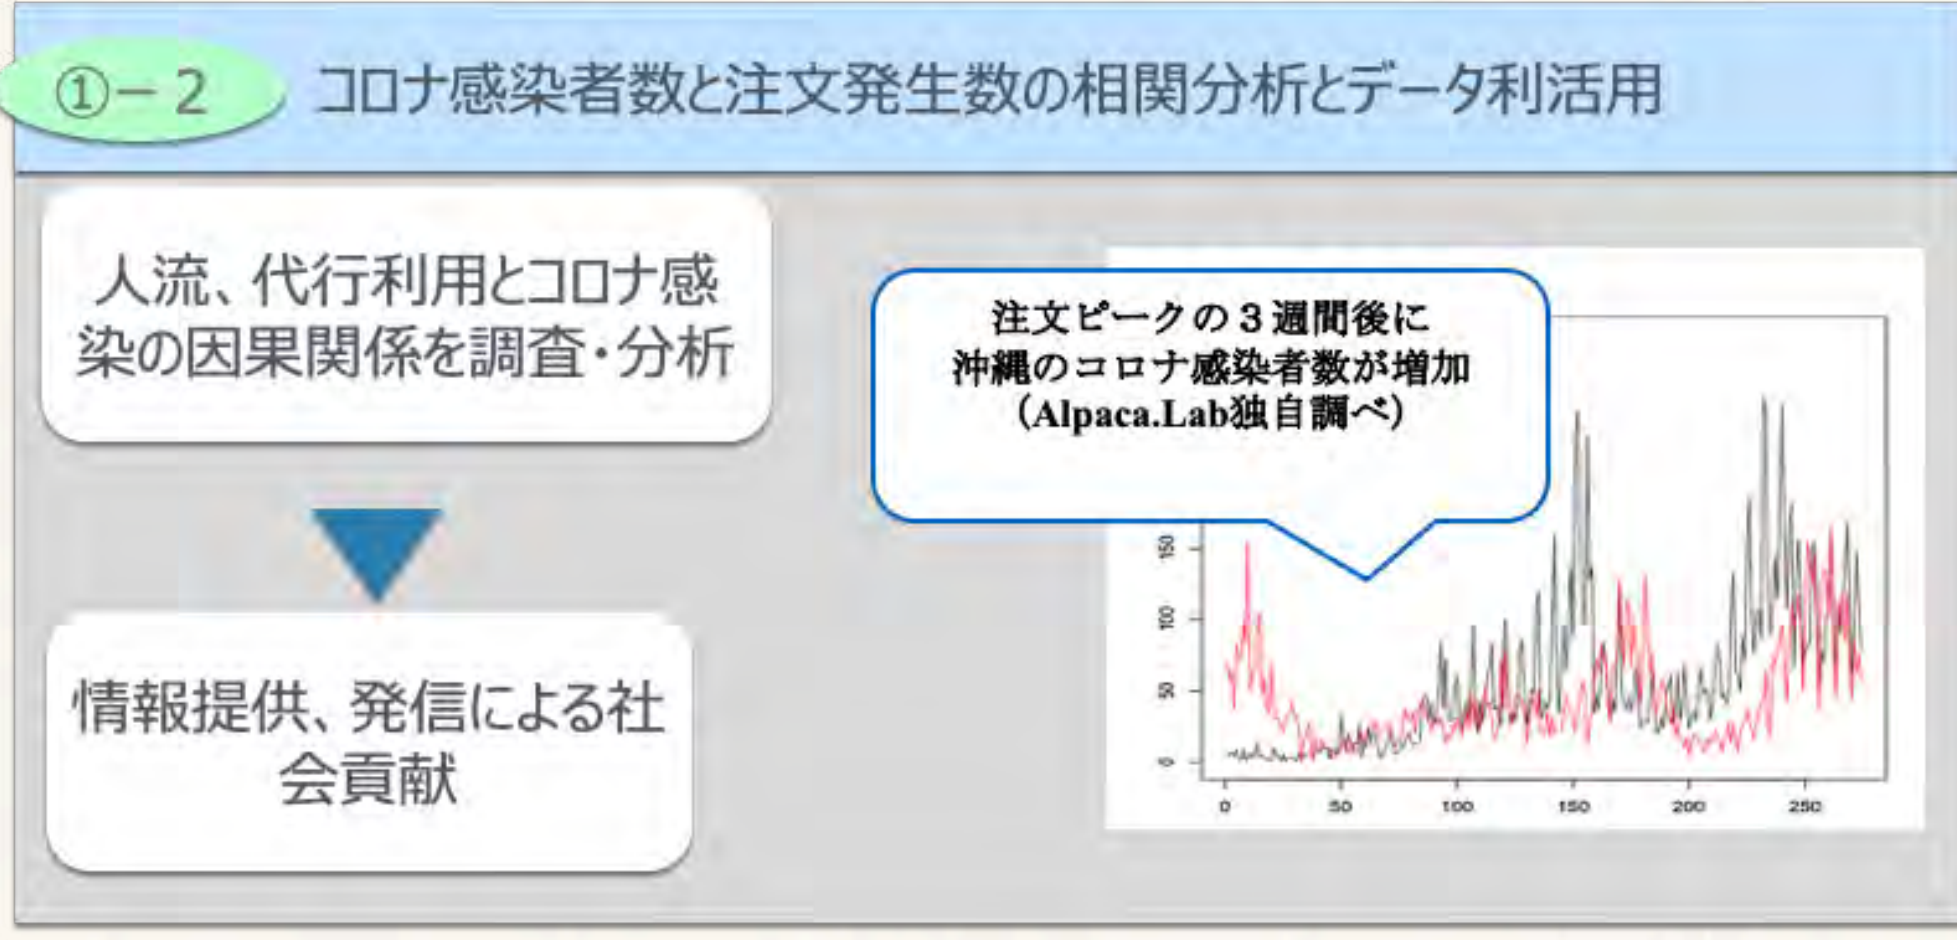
①－２ コロナ感染者数と注文発生数の相関分析とデータ利活用

人流、代行利用とコロナ感染の因果関係を調査・分析

情報提供、発信による社会貢献

注文ピークの３週間後に
沖縄のコロナ感染者数が増加
（Alpaca.Lab独自調べ）

150
100
50
0

0
50
100
150
200
250